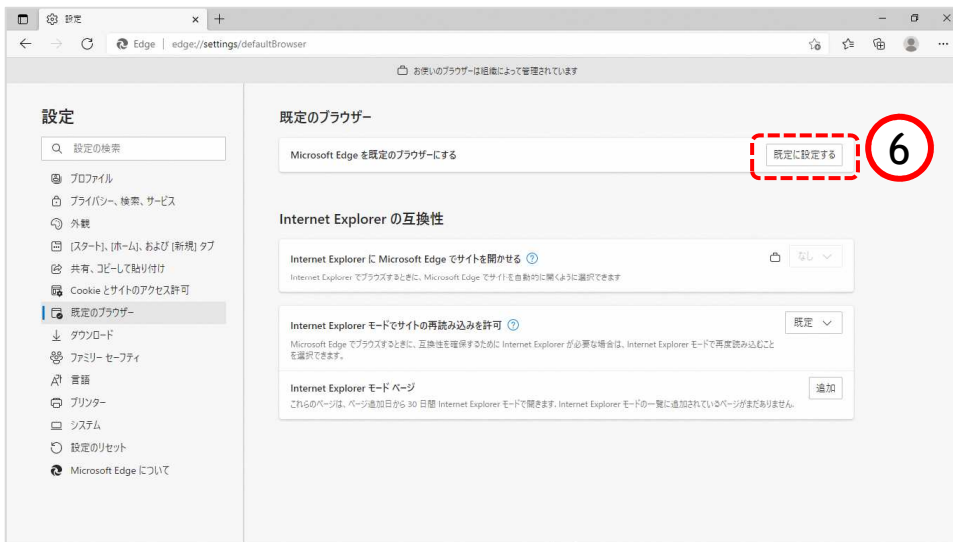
設定

Edge | edge://settings/defaultBrowser

お使いのブラウザーは組織によって管理されています

設定

設定の検索

プロファイル
プライバシー、検索、サービス
外観
[スタート]、[ホーム]、および [新規] タブ
共有、コピーして貼り付け
Cookie とサイトのアクセス許可
既定のブラウザー
ダウンロード
ファミリー セーフティ
言語
プリンター
システム
設定のリセット
Microsoft Edge について

既定のブラウザー

Microsoft Edge を既定のブラウザーにする

既定に設定する

6

Internet Explorer の互換性

Internet Explorer に Microsoft Edge でサイトを開かせる

なし

Internet Explorer でブラウズするときに、Microsoft Edge でサイトを自動的に開くように選択できます

Internet Explorer モードでサイトの再読み込みを許可

既定

Microsoft Edge でブラウズするときに、互換性を確保するために Internet Explorer が必要な場合は、Internet Explorer モードで再度読み込むことを選択できます

Internet Explorer モード ページ

追加

これらのページは、ページ追加日から 30 日間 Internet Explorer モードで開きます。Internet Explorer モードの一覧に追加されているページがまだありません。